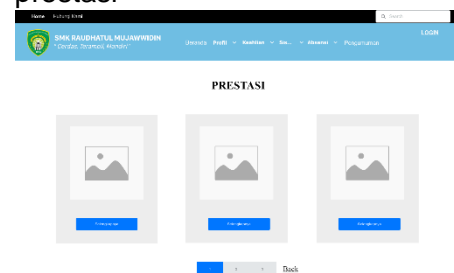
prestasi

Home Hubungi Kami

Search

SMK RAUDHATUL MUJAWWIDIN
"Cerdas, Teramil, Islami"

Beranda Profil Akademik Ke... Alumni Pengumuman

LOGIN

PRESTASI

Selengkapnya

Selengkapnya

Selengkapnya

Back